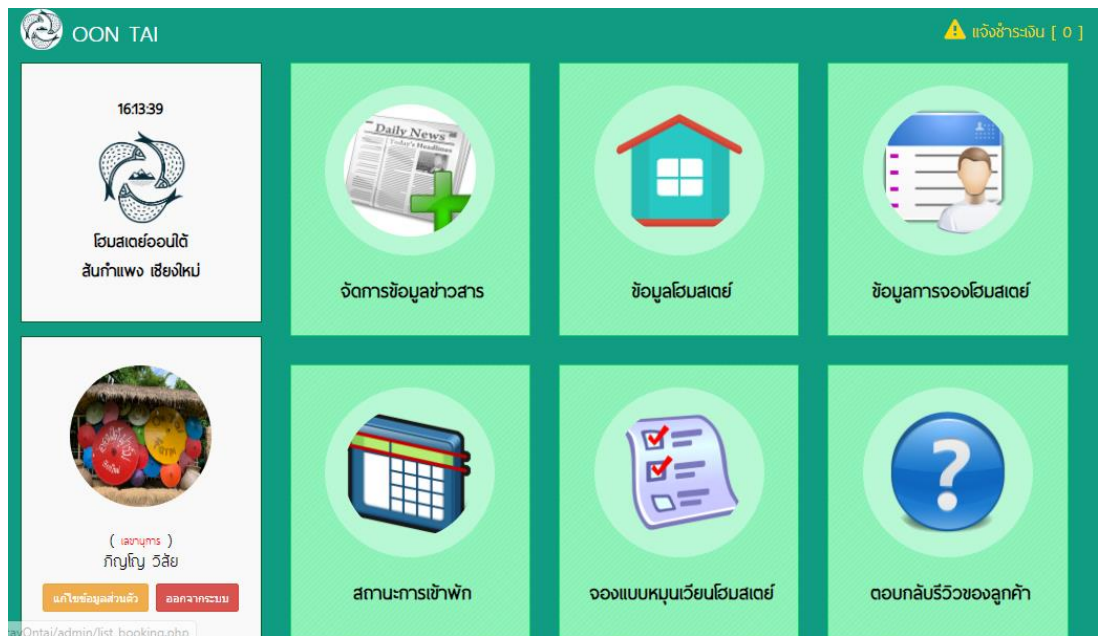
OON TAI

แจ้งชำระเงิน [ 0 ]

16:13:39

โฮมสเตย์ออนใต้
สันกำแพง เชียงใหม่

( เลขานุการ )
ภิญโญ วิสัย

แก้ไขข้อมูลส่วนตัว

ออกจากระบบ

Daily News
Today's Headlines

จัดการข้อมูลข่าวสาร

ข้อมูลโฮมสเตย์

ข้อมูลการจองโฮมสเตย์

สถานะการเข้าพัก

จองแบบหมุนเวียนโฮมสเตย์

ตอบกลับรีวิวของลูกค้า

ayOntai/admin/list_booking.php